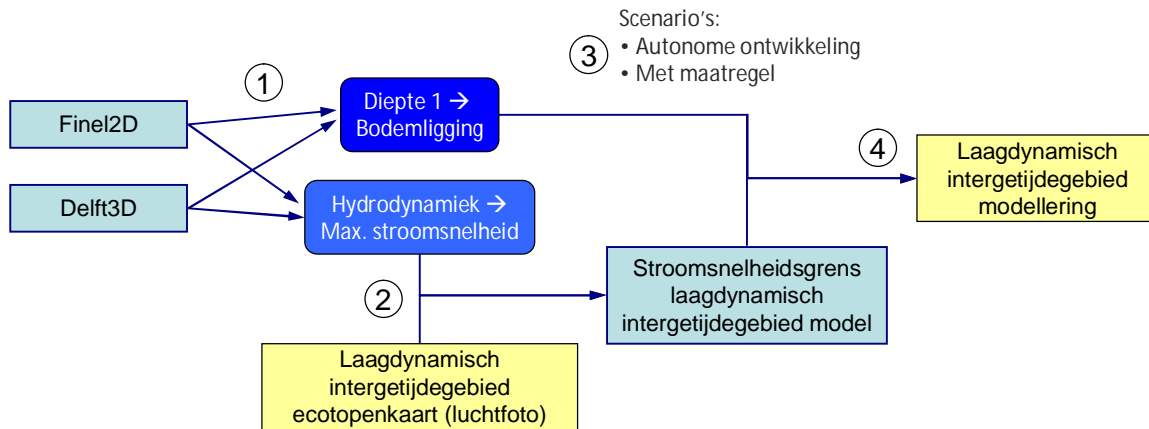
Scenario's:
• Autonome ontwikkeling
• Met maatregel

3

1

Finel2D

Delft3D

Diepte 1 → Bodemligging

Hydrodynamiek → Max. stroomsnelheid

4

Laagdynamisch intergetijdegebied modellering

2

Stroomsnelheidsgrens laagdynamisch intergetijdegebied model

Laagdynamisch intergetijdegebied ecotopenkaart (luchtfoto)